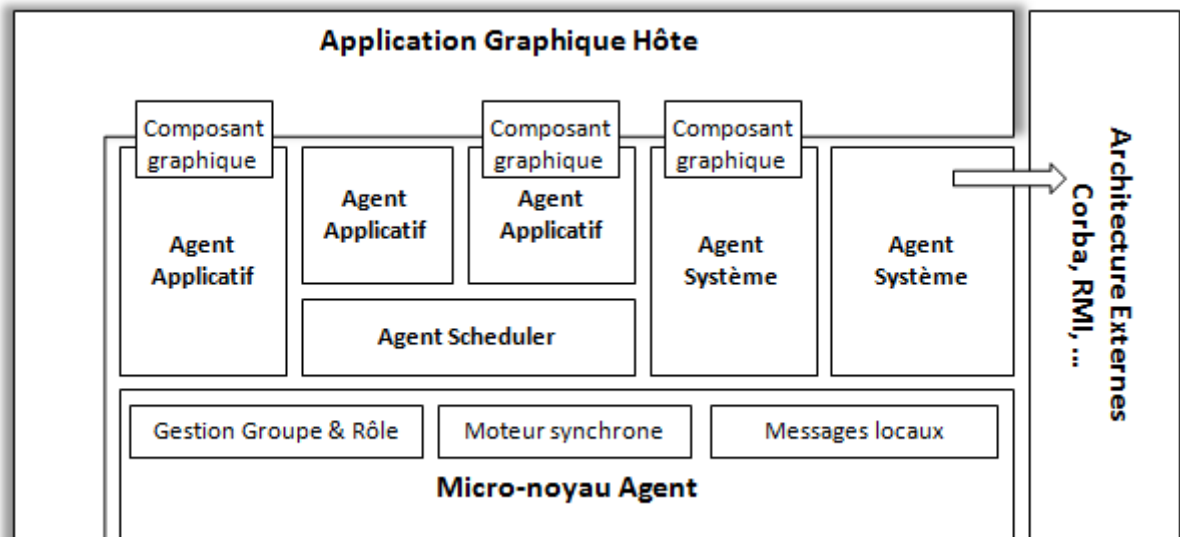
Application Graphique Hôte

Composant graphique

Agent Applicatif

Agent Applicatif

Composant graphique

Agent Applicatif

Composant graphique

Agent Système

Agent Système

Agent Scheduler

Architecture Externes Corba, RMI, ...

Gestion Groupe & Rôle

Moteur synchrone

Messages locaux

Micro-noyau Agent